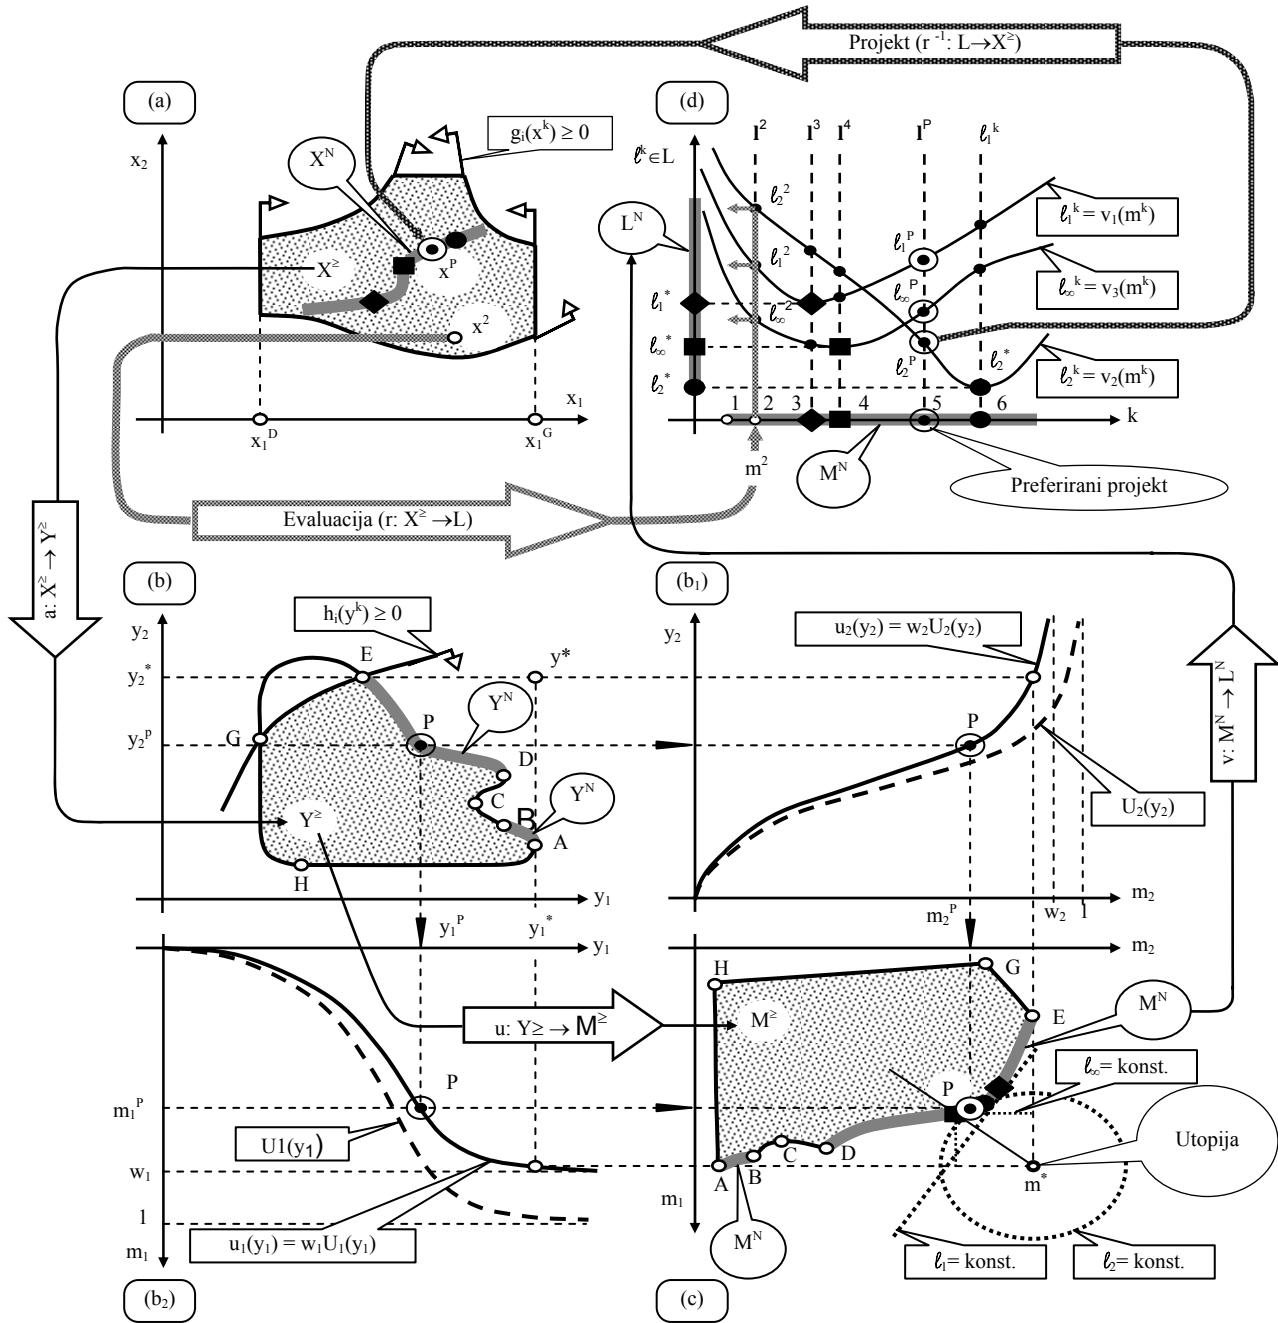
Projekt ($r^{-1}$: L→$X^{\geq}$)

(a)

$g_i(x^k) \geq 0$

$x_2$

$X^N$

$X^{\geq}$

$x^P$

$x^2$

$x_1$

$x_1^D$

$x_1^G$

(d)

$l^2$ $l^3$ $l^4$ $l^P$ $\ell_1^k$

$\ell^k \in L$

$L^N$

$\ell_2^2$

$\ell_1^2$

$\ell_\infty^2$

$\ell_1^P$

$\ell_\infty^P$

$\ell_2^P$

$\ell_2^*$

$\ell_1^k = v_1(m^k)$

$\ell_\infty^k = v_3(m^k)$

$\ell_2^k = v_2(m^k)$

$\ell_1^*$

$\ell_\infty^*$

$\ell_2^*$

1 2 3 4 5 6

k

$m^2$

$M^N$

Preferirani projekt

a: $X^{\geq} \rightarrow Y^{\geq}$

Evaluacija (r: $X^{\geq}$ →L)

(b)

(b$_1$)

$h_i(y^k) \geq 0$

$y_2$

$y_2^*$

$y^*$

E

$y_2^P$

G

P

$Y^N$

D

C

B

$Y^N$

$Y^{\geq}$

A

H

$y_1$

$y_1^P$

$y_1^*$

$y_1$

$y_2$

$u_2(y_2) = w_2U_2(y_2)$

P

$U_2(y_2)$

v: $M^N \rightarrow L^N$

$m_2$

$m_2^P$

$w_2$

1

$m_2$

H

G

E

$M^N$

u: Y≥ → $M^{\geq}$

$M^{\geq}$

$\ell_\infty$= konst.

P

$m_1^P$

P

U1($y_1$)

Utopija

$w_1$

A B C D

$m^*$

$m_1$

1

$m_1$

$u_1(y_1) = w_1U_1(y_1)$

$M^N$

$\ell_1$= konst.

$\ell_2$= konst.

(b$_2$)

(c)